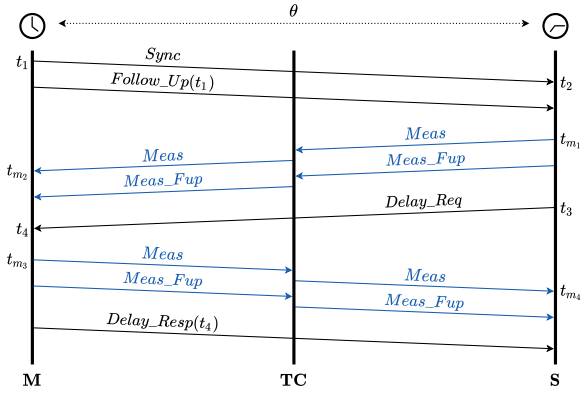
$\theta$

$t_1$ $Sync$ $t_2$

$Follow\_Up(t_1)$

$Meas$ $t_{m_1}$

$t_{m_2}$ $Meas$ $Meas\_Fup$

$Meas\_Fup$

$Delay\_Req$ $t_3$

$t_4$

$t_{m_3}$ $Meas$

$Meas$

$Meas\_Fup$ $t_{m_4}$

$Meas\_Fup$

$Delay\_Resp(t_4)$

M TC S